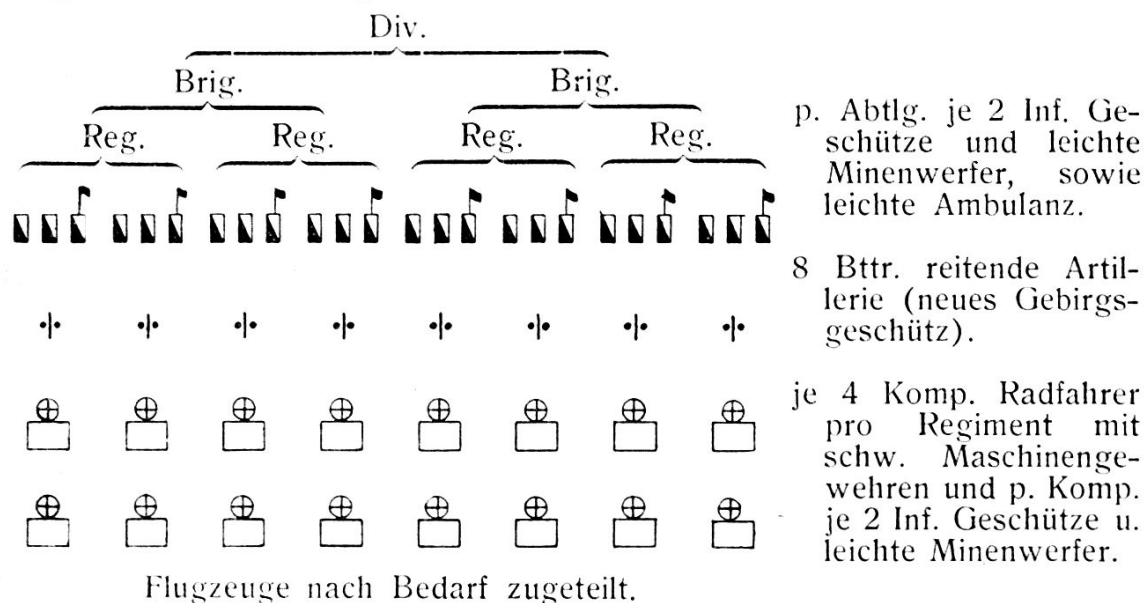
Div.

Brig.

Brig.

Reg.

Reg.

Reg.

Reg.

p. Abtlg. je 2 Inf. Geschütze und leichte Minenwerfer, sowie leichte Ambulanz.

8 Bttr. reitende Artillerie (neues Gebirgsgeschütz).

je 4 Komp. Radfahrer pro Regiment mit schw. Maschinengewehren und p. Komp. je 2 Inf. Geschütze u. leichte Minenwerfer.

Flugzeuge nach Bedarf zugeteilt.